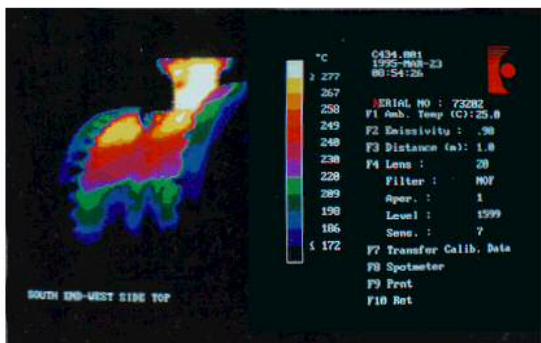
°C
≥ 277
267
258
249
240
230
220
209
198
186
≤ 172

C434.001
1995-MAR-23
08:54:26

SERIAL NO : 73202
F1 Amb. Temp (C):25.0
F2 Emissivity : .90
F3 Distance (m): 1.0
F4 Lens : 20
Filter : NOF
Aper. : 1
Level : 1599
Sens. : 7
F7 Transfer Calib. Data
F8 Spotmeter
F9 Prnt
F10 Ret

SOUTH END-WEST SIDE TOP